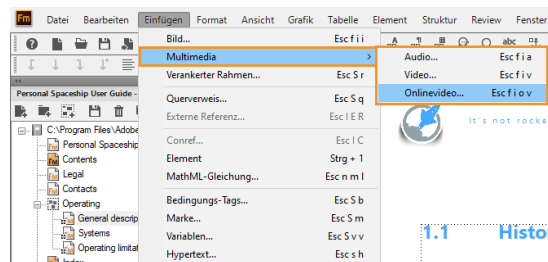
Fm Datei Bearbeiten Einfügen Format Ansicht Grafik Tabelle Element Struktur Review Fenster

Personal Spaceship User Guide -

C:\Program Files\Adobe
Personal Spaceship
Contents
Legal
Contacts
Operating
General descrip
Systems
Operating limitat
Index

| | |
|---|---|
| Bild... | Esc f i i |
| Multimedia | › |
| Verankerter Rahmen... | Esc S r |
| Querverweis... | Esc S q |
| Externe Referenz... | Esc I E R |
| Conref... | Esc I C |
| Element | Strg + 1 |
| MathML-Gleichung... | Esc n m I |
| Bedingungs-Tags... | Esc S b |
| Marke... | Esc S m |
| Variablen... | Esc S v v |
| Hypertext... | Esc s h |

| | |
|---|---|
| Audio... | Esc f i a |
| Video... | Esc f i v |
| Onlinevideo... | Esc f i o v |

abc

It's not rocke

1.1 Histo